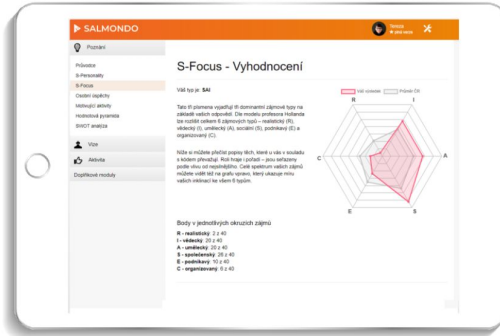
SALMONDO

Poznání

Průvodce
S-Personality
S-Focus
Osobní úspěchy
Motivující aktivity
Hodnotová pyramida
SWOT analýza

Vize

Aktivita

Doplňkové moduly

S-Focus - Vyhodnocení

Váš typ je: SAI

Tato tři písmena vyjadřují tři dominantní zájmové typy na základě vašich odpovědí. Dle modelu profesora Hollanda lze rozlišit celkem 6 zájmových typů – realistický (R), vědecký (I), umělecký (A), sociální (S), podnikavý (E) a organizovaný (C).

Níže si můžete přečíst popisy tří, které u vás v souladu s kódem převažují. Roli hraje i pořadí – jsou seřazeny podle síly od nejsilnějšího. Celé spektrum vašich zájmů můžete vidět též na grafu vpravo, který ukazuje míru vašich inklinací ke všem 6 typům.

Váš výsledek
Průměr ČR

R
I
A
S
E
C

Body v jednotlivých okruzích zájmů

R - realistický: 2 z 40
I - vědecký: 20 z 40
A - umělecký: 20 z 40
S - společenský: 26 z 40
E - podnikavý: 10 z 40
C - organizovaný: 6 z 40